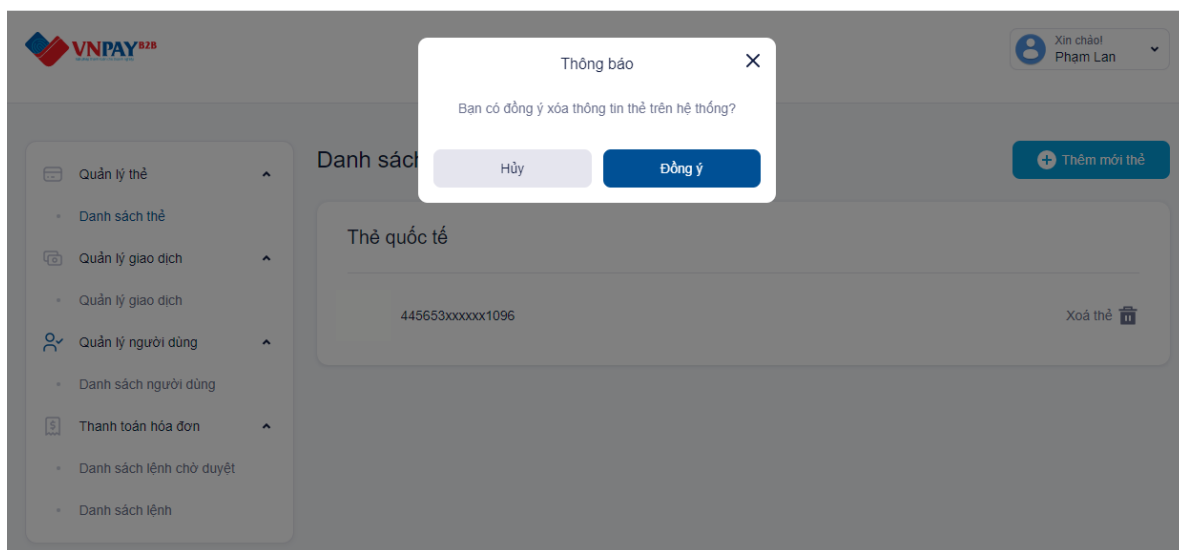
VNPAY B2B

Thông báo

Bạn có đồng ý xóa thông tin thẻ trên hệ thống?

Hủy

Đồng ý

Xin chào!
Phạm Lan

Quản lý thẻ

Danh sách thẻ

Quản lý giao dịch

Quản lý giao dịch

Quản lý người dùng

Danh sách người dùng

Thanh toán hóa đơn

Danh sách lệnh chờ duyệt

Danh sách lệnh

Danh sách

Thêm mới thẻ

Thẻ quốc tế

445653xxxxxx1096

Xoá thẻ